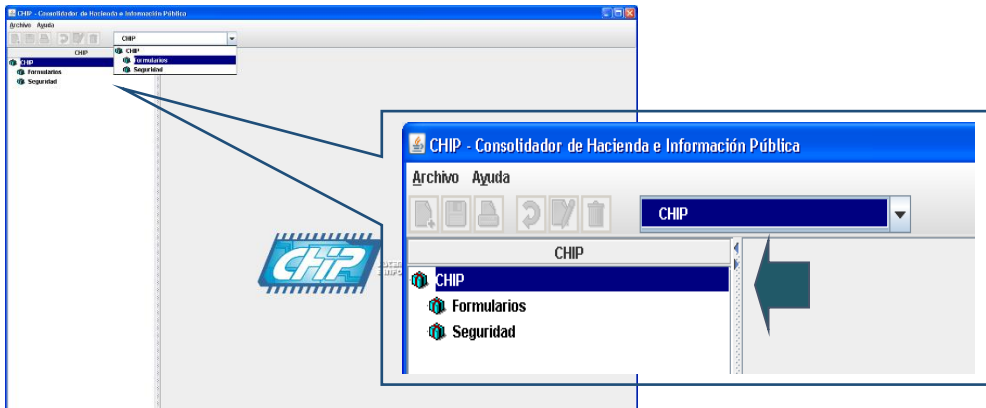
CHIP - Consolidador de Hacienda e Información Pública
Archivo Ayuda
CHIP
CHIP
Formularios
Seguridad
CHIP
CHIP
Formularios
Seguridad

CHIP - Consolidador de Hacienda e Información Pública
Archivo Ayuda
CHIP
CHIP
CHIP
Formularios
Seguridad